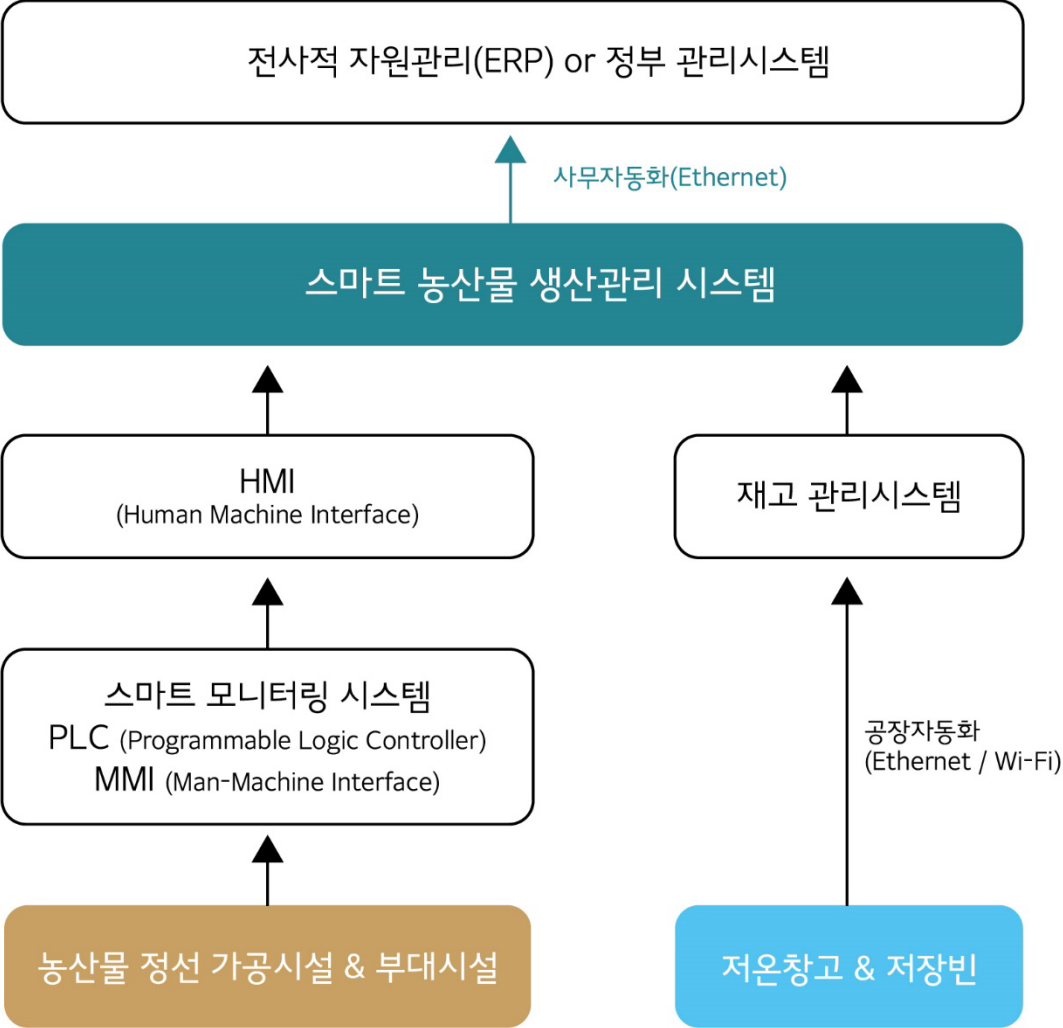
전사적 자원관리(ERP) or 정부 관리시스템

사무자동화(Ethernet)

스마트 농산물 생산관리 시스템

HMI
(Human Machine Interface)

재고 관리시스템

스마트 모니터링 시스템
PLC (Programmable Logic Controller)
MMI (Man-Machine Interface)

공장자동화
(Ethernet / Wi-Fi)

농산물 정선 가공시설 & 부대시설

저온창고 & 저장빈